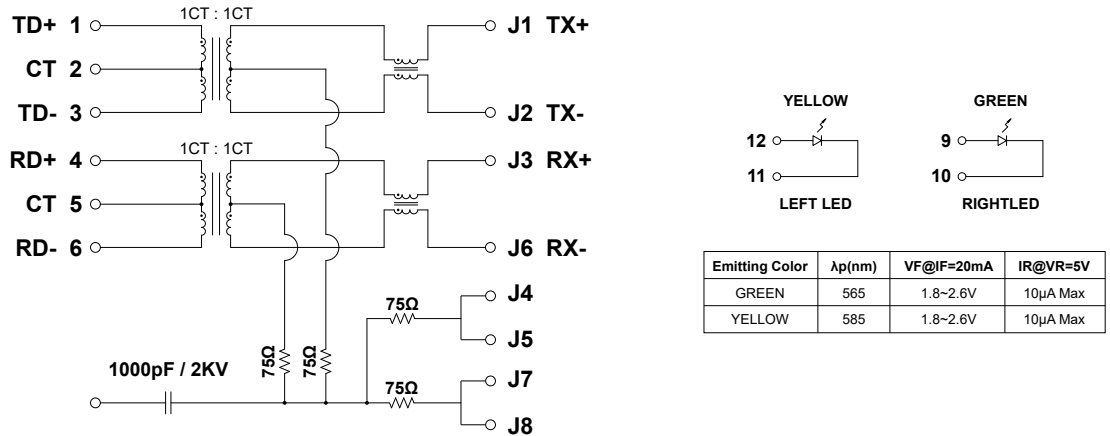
TD+ 1
CT 2
TD- 3
RD+ 4
CT 5
RD- 6

1CT : 1CT
1CT : 1CT

J1 TX+
J2 TX-
J3 RX+
J6 RX-
J4
J5
J7
J8

75Ω
75Ω
75Ω
75Ω

1000pF / 2KV

YELLOW
GREEN
12
11
9
10
LEFT LED
RIGHTLED

| Emitting Color | λp(nm) | VF@IF=20mA | IR@VR=5V |
|---|---|---|---|
| GREEN | 565 | 1.8~2.6V | 10μA Max |
| YELLOW | 585 | 1.8~2.6V | 10μA Max |